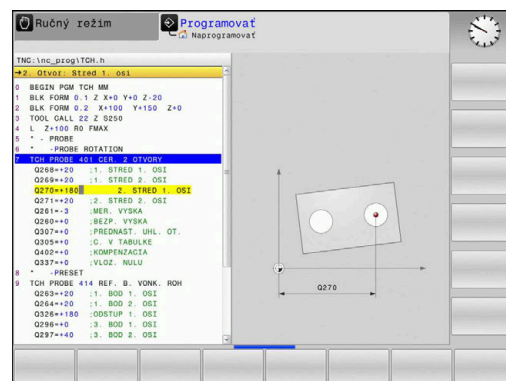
Ručný režim

Programovať
Naprogramovať

TNC:\nc_prog\TCH.h
→2. Otvor: Stred 1. osi

0 BEGIN PGM TCH MM
1 BLK FORM 0.1 Z X+0 Y+0 Z-20
2 BLK FORM 0.2 X+100 Y+150 Z+0
3 TOOL CALL 22 Z S250
4 L Z+100 R0 FMAX
5 * - PROBE
6 * -PROBE ROTATION
7 TCH PROBE 401 ČER. 2 OTVORY
Q268=+20 ;1. STRED 1. OSI
Q269=+20 ;1. STRED 2. OSI
Q270=+180 2. STRED 1. OSI
Q271=+20 ;2. STRED 2. OSI
Q261=-3 ;MER. VYSKA
Q260=+0 ;BEZP. VYSKA
Q307=+0 ;PREDNAST. UHL. OT.
Q305=+0 ;Č. V TABULKE
Q402=+0 ;KOMPENZACIA
Q337=+0 ;VLOZ. NULU
8 * -PRESET
9 TCH PROBE 414 REF. B. VONK. ROH
Q263=+20 ;1. BOD 1. OSI
Q264=+20 ;1. BOD 2. OSI
Q326=+180 ;ODSTUP 1. OSI
Q296=+0 ;3. BOD 1. OSI
Q297=+40 ;3. BOD 2. OSI

Q270